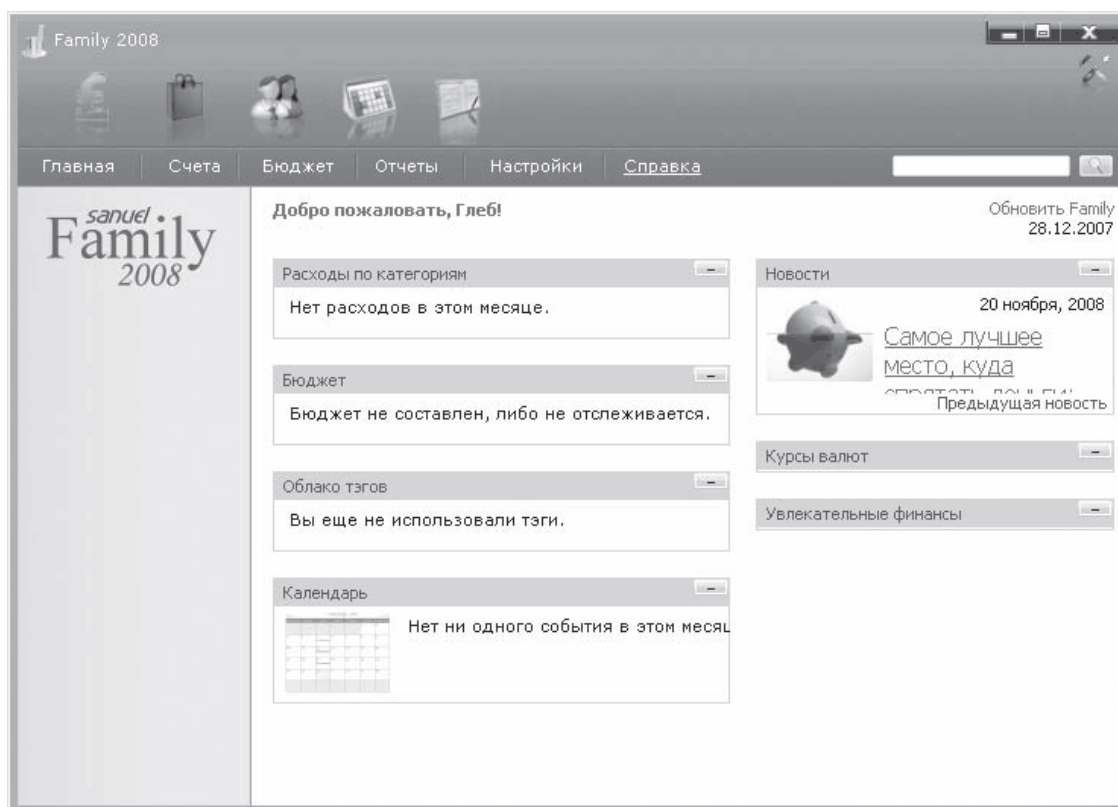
Family 2008

Главная | Счета | Бюджет | Отчеты | Настройки | Справка

sanuel
Family
2008

Добро пожаловать, Глеб!

Обновить Family
28.12.2007

Расходы по категориям
Нет расходов в этом месяце.

Бюджет
Бюджет не составлен, либо не отслеживается.

Облако тэгов
Вы еще не использовали тэги.

Календарь
Нет ни одного события в этом меся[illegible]

Новости
20 ноября, 2008
Самое лучшее место, куда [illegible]
Предыдущая новость

Курсы валют

Увлекательные финансы